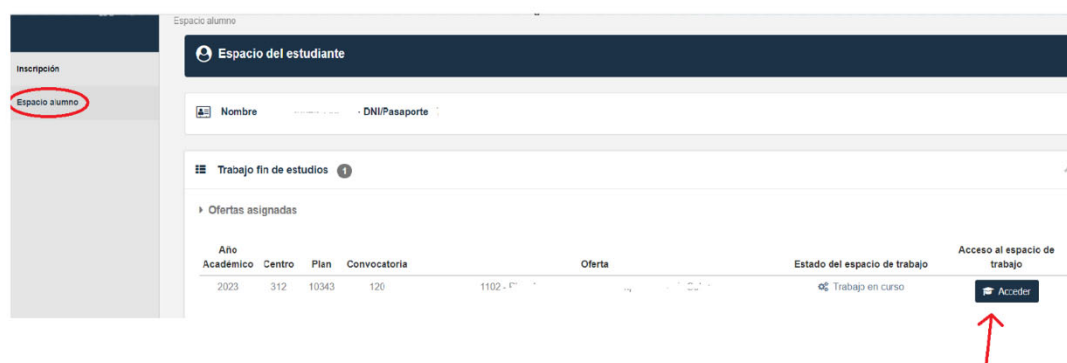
Espacio alumno

Inscripción

Espacio alumno

Espacio del estudiante

Nombre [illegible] · DNI/Pasaporte

Trabajo fin de estudios 1

Ofertas asignadas

| Año Académico | Centro | Plan | Convocatoria | Oferta | Estado del espacio de trabajo | Acceso al espacio de trabajo |
|---|---|---|---|---|---|---|
| 2023 | 312 | 10343 | 120 | 1102 - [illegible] | Trabajo en curso | Acceder |